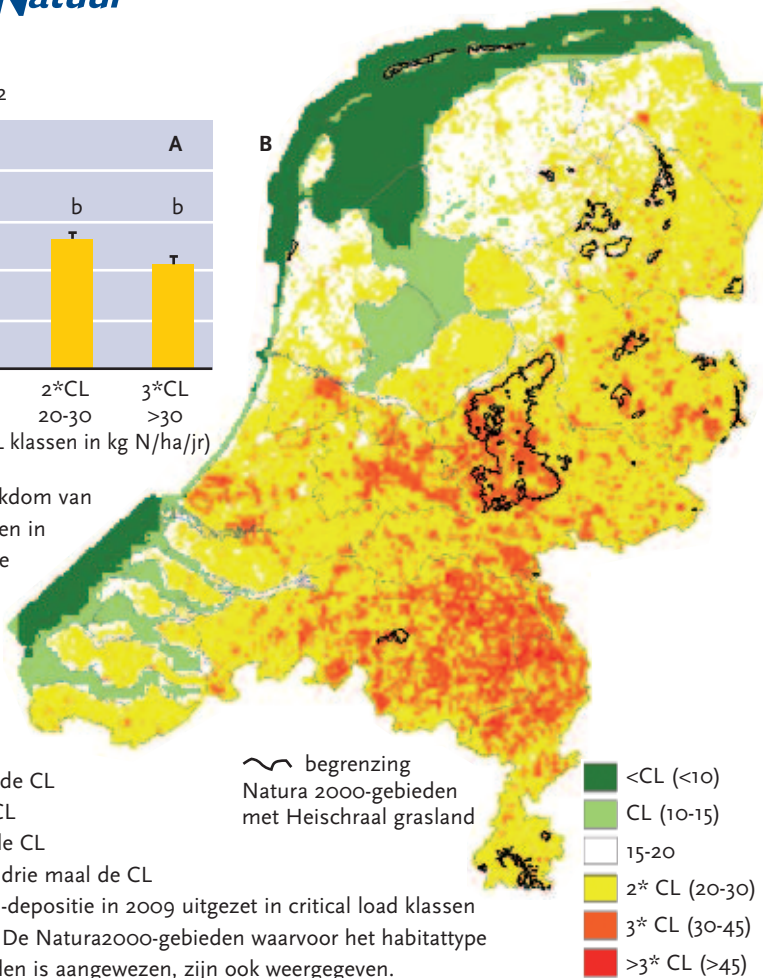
Natuur

2

A

b b

2*CL 20-30

3*CL >30

L klassen in kg N/ha/jr)

kdom van en in e

B

begrenzing Natura 2000-gebieden met Heischraal grasland

<CL (<10)

CL (10-15)

15-20

2* CL (20-30)

3* CL (30-45)

>3* CL (>45)

de CL

CL

le CL

drie maal de CL

-depositie in 2009 uitgezet in critical load klassen

De Natura2000-gebieden waarvoor het habitattype

len is aangewezen, zijn ook weergegeven.